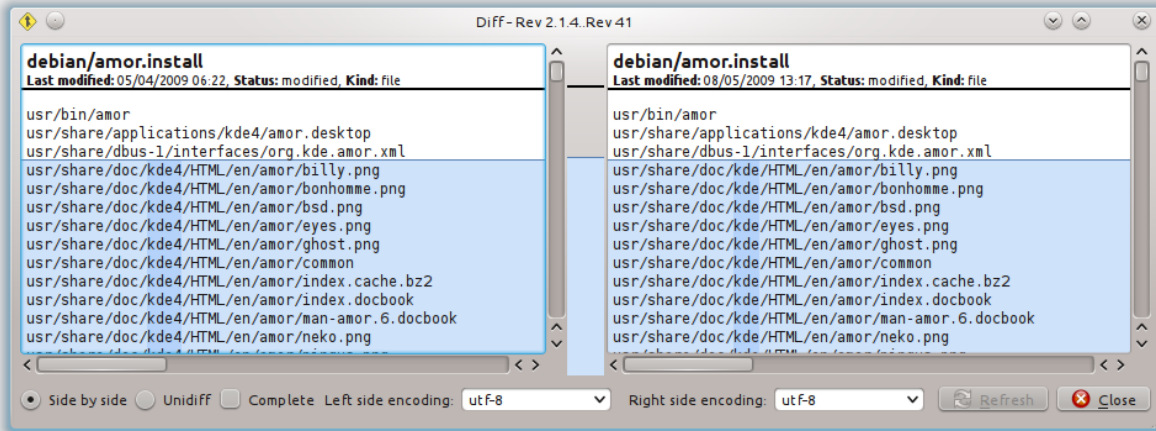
Diff - Rev 2.1.4..Rev 41

debian/amor.install
**Last modified:** 05/04/2009 06:22, **Status:** modified, **Kind:** file

usr/bin/amor
usr/share/applications/kde4/amor.desktop
usr/share/dbus-1/interfaces/org.kde.amor.xml
usr/share/doc/kde4/HTML/en/amor/billy.png
usr/share/doc/kde4/HTML/en/amor/bonhomme.png
usr/share/doc/kde4/HTML/en/amor/bsd.png
usr/share/doc/kde4/HTML/en/amor/eyes.png
usr/share/doc/kde4/HTML/en/amor/ghost.png
usr/share/doc/kde4/HTML/en/amor/common
usr/share/doc/kde4/HTML/en/amor/index.cache.bz2
usr/share/doc/kde4/HTML/en/amor/index.docbook
usr/share/doc/kde4/HTML/en/amor/man-amor.6.docbook
usr/share/doc/kde4/HTML/en/amor/neko.png
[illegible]

debian/amor.install
**Last modified:** 08/05/2009 13:17, **Status:** modified, **Kind:** file

usr/bin/amor
usr/share/applications/kde4/amor.desktop
usr/share/dbus-1/interfaces/org.kde.amor.xml
usr/share/doc/kde/HTML/en/amor/billy.png
usr/share/doc/kde/HTML/en/amor/bonhomme.png
usr/share/doc/kde/HTML/en/amor/bsd.png
usr/share/doc/kde/HTML/en/amor/eyes.png
usr/share/doc/kde/HTML/en/amor/ghost.png
usr/share/doc/kde/HTML/en/amor/common
usr/share/doc/kde/HTML/en/amor/index.cache.bz2
usr/share/doc/kde/HTML/en/amor/index.docbook
usr/share/doc/kde/HTML/en/amor/man-amor.6.docbook
usr/share/doc/kde/HTML/en/amor/neko.png
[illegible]

Side by side  Unidiff  Complete  Left side encoding: utf-8  Right side encoding: utf-8  Refresh  Close